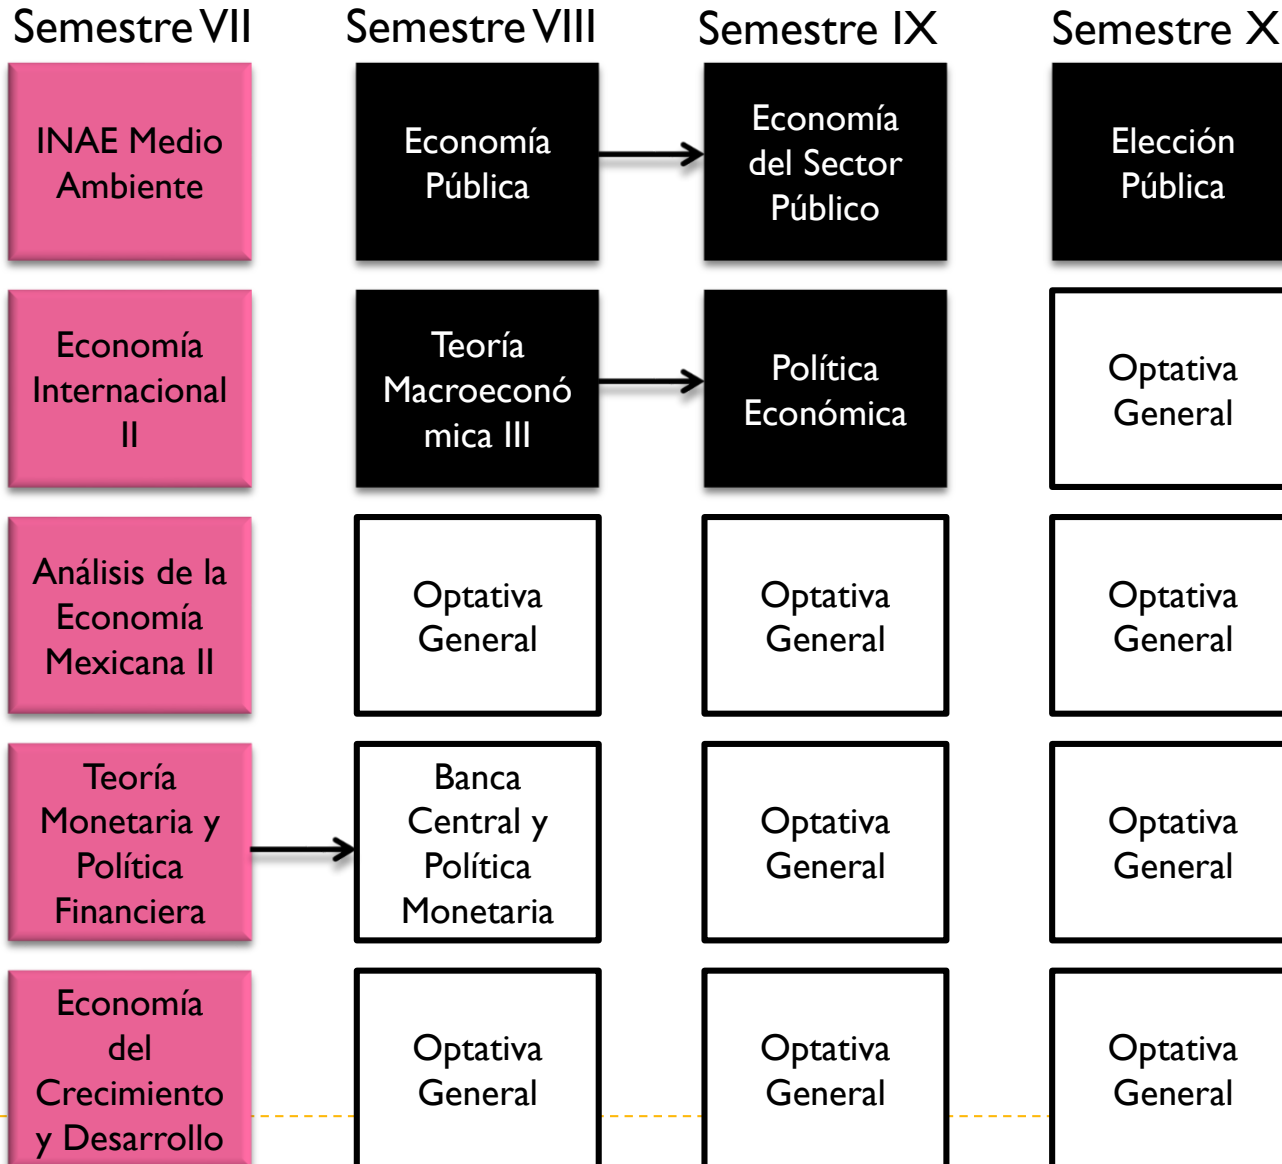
| Semestre VII | Semestre VIII | Semestre IX | Semestre X |
|---|---|---|---|
| INAE Medio Ambiente | Economía Pública | Economía del Sector Público | Elección Pública |
| Economía Internacional II | Teoría Macroeconómica III | Política Económica | Optativa General |
| Análisis de la Economía Mexicana II | Optativa General | Optativa General | Optativa General |
| Teoría Monetaria y Política Financiera | Banca Central y Política Monetaria | Optativa General | Optativa General |
| Economía del Crecimiento y Desarrollo | Optativa General | Optativa General | Optativa General |